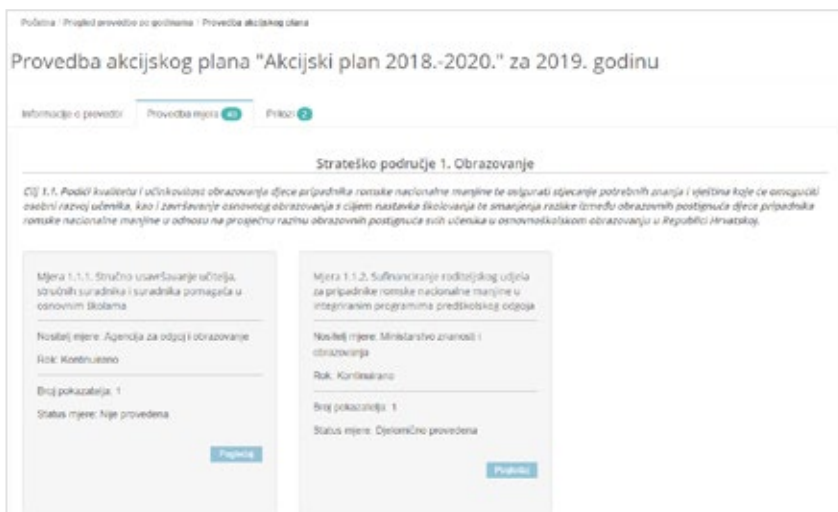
Početna / Pregled provedbe po godinama / Provedba akcijskog plana

Provedba akcijskog plana "Akcijski plan 2018.-2020." za 2019. godinu

Informacije o provedbi  Provedba mjera 40  Prilozi 2

Strateško područje 1. Obrazovanje

Cilj 1.1. Podići kvalitetu i učinkovitost obrazovanja djece pripadnika romske nacionalne manjine te osigurati stjecanje potrebnih znanja i vještina koje će omogućiti osobni razvoj učenika, kao i završavanje osnovnog obrazovanja s ciljem nastavka školovanja te smanjenja razlike između obrazovnih postignuća djece pripadnika romske nacionalne manjine u odnosu na prosječnu razinu obrazovnih postignuća svih učenika u osnovnoškolskom obrazovanju u Republici Hrvatskoj.

Mjera 1.1.1. Stručno usavršavanje učitelja, stručnih suradnika i suradnika pomagača u osnovnim školama

Nositelj mjere: Agencija za odgoj i obrazovanje

Rok: Kontinuirano

Broj pokazatelja: 1

Status mjere: Nije provedena

Pogledaj

Mjera 1.1.2. Sufinanciranje roditeljskog udjela za pripadnike romske nacionalne manjine u integriranim programima predškolskog odgoja

Nositelj mjere: Ministarstvo znanosti i obrazovanja

Rok: Kontinuirano

Broj pokazatelja: 1

Status mjere: Djelomično provedena

Pogledaj